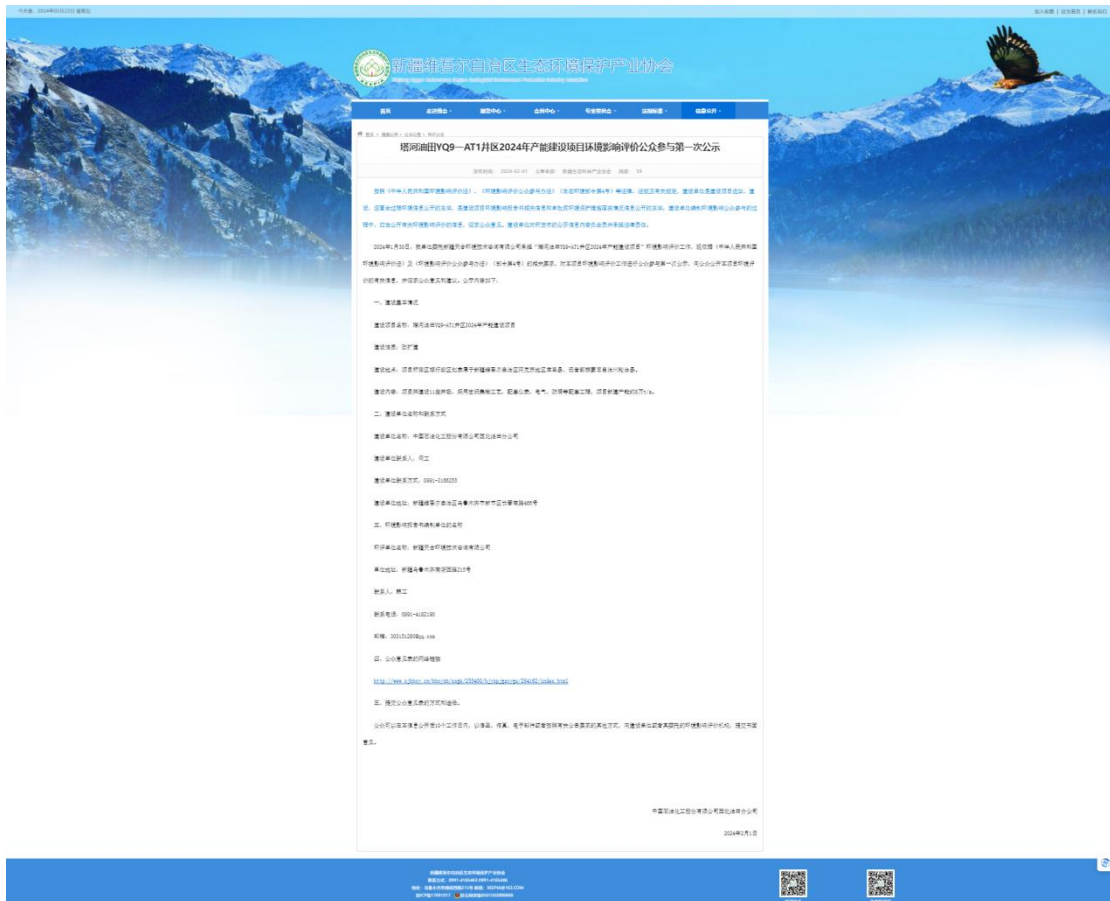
新疆维吾尔自治区生态环境保护产业协会

首页 | 本会概况 | 新闻中心 | 会员中心 | 专业委员会 | 法规标准 | 信息公开

塔河油田YQ9—AT1井区2024年产能建设项目环境影响评价公众参与第一次公示

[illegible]

2024年1月31日，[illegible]"塔河油田YQ9-AT1井区2024年产能建设项目"环境影响评价工作。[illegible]

一、建设项目概况

建设项目名称：塔河油田YQ9-AT1井区2024年产能建设项目

建设性质：改扩建

建设地点：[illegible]

建设内容：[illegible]

二、建设单位名称和联系方式

建设单位名称：中国石油化工股份有限公司西北油田分公司

建设单位联系人：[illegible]

建设单位联系方式：0991-3160233

建设单位地址：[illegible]

三、环境影响报告书编制单位的名称

环评单位名称：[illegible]

单位地址：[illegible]

联系人：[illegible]

联系电话：0991-4182180

邮箱：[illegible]

四、公众意见表的网络链接

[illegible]

五、提交公众意见表的方式和途径。

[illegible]

中国石油化工股份有限公司西北油田分公司

2024年2月1日